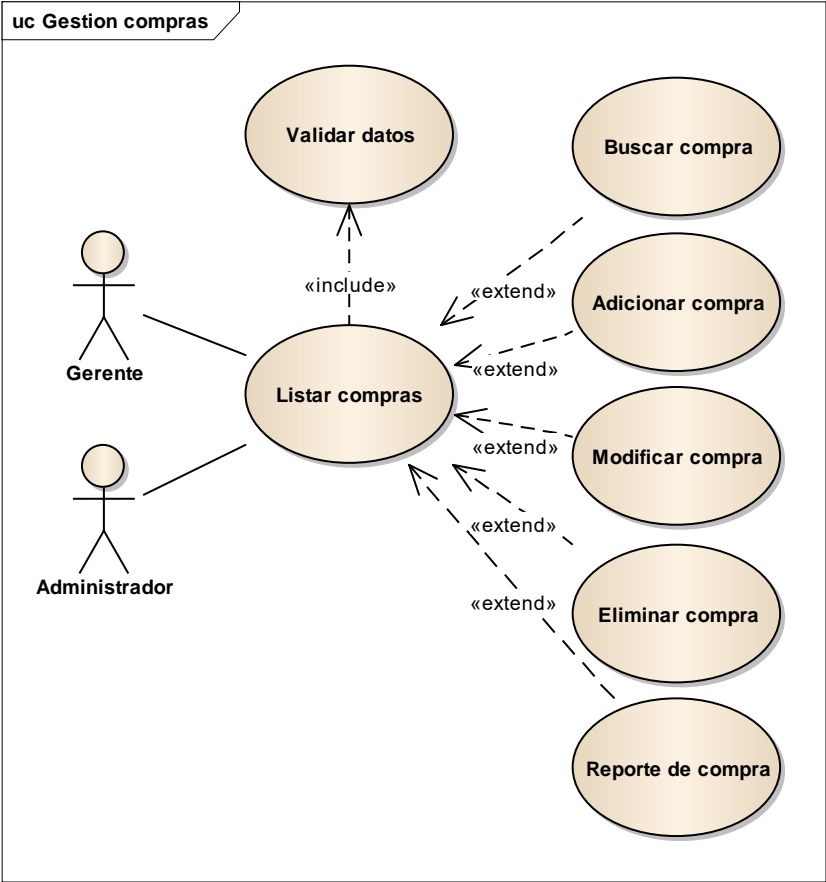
uc Gestion compras

Validar datos

Buscar compra

«include»

«extend»

Adicionar compra

Gerente

«extend»

Listar compras

«extend»

Modificar compra

«extend»

Administrador

«extend»

Eliminar compra

Reporte de compra